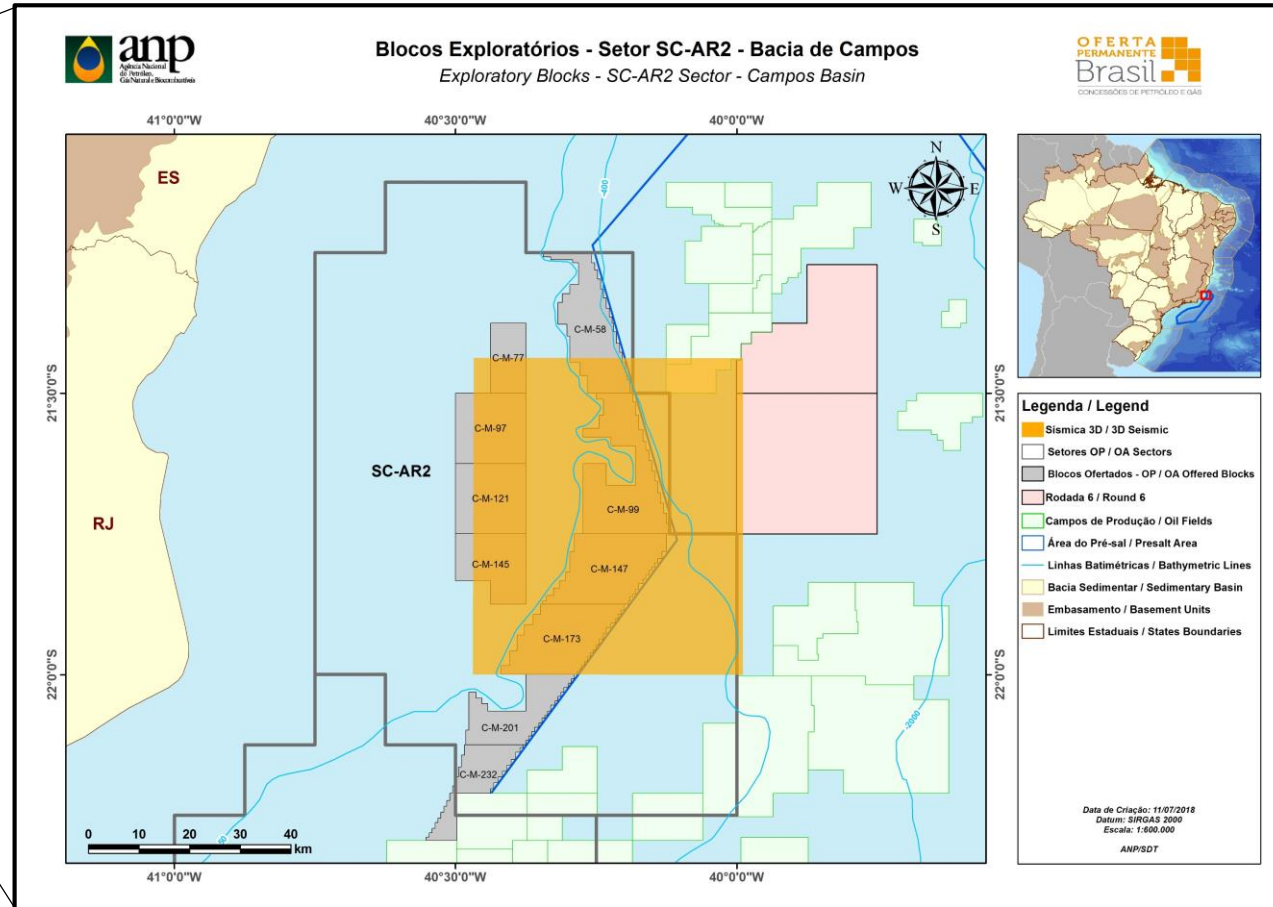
anp
Agência Nacional do Petróleo, Gás Natural e Biocombustíveis

Blocos Exploratórios - Setor SC-AR2 - Bacia de Campos
Exploratory Blocks - SC-AR2 Sector - Campos Basin

OFERTA PERMANENTE Brasil
CONCESSÕES DE PETRÓLEO E GÁS

41°0'0"W 40°30'0"W 40°0'0"W

ES
RJ
SC-AR2
400
2000
N W E S

C-M-58
C-M-77
C-M-97
C-M-121
C-M-99
C-M-145
C-M-147
C-M-173
C-M-201
C-M-232

21°30'0"S
22°0'0"S

0 10 20 30 40 km

41°0'0"W 40°30'0"W 40°0'0"W

Legenda / Legend
Sísmica 3D / 3D Seismic
Setores OP / OA Sectors
Blocos Ofertados - OP / OA Offered Blocks
Rodada 6 / Round 6
Campos de Produção / Oil Fields
Área do Pré-sal / Presalt Area
Linhas Batimétricas / Bathymetric Lines
Bacia Sedimentar / Sedimentary Basin
Embasamento / Basement Units
Limites Estaduais / States Boundaries

Data de Criação: 11/07/2018
Datum: SIRGAS 2000
Escala: 1:600.000
ANP/SDT